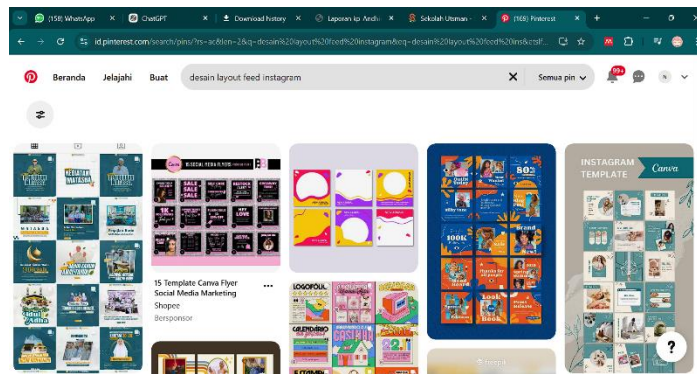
(158) WhatsApp
ChatGPT
Download history
Laporan kp Archi
Sekolah Utsman
(165) Pinterest
id.pinterest.com/search/pins/?rs=ac&len=2&q=desain%20layout%20feed%20instagram&eq=desain%20layout%20feed%20ins&etsl...

Beranda Jelajahi Buat desain layout feed instagram Semua pin 99+

15 Template Canva Flyer Social Media Marketing Shopee
Bersponsor

INSTAGRAM TEMPLATE Canva

?